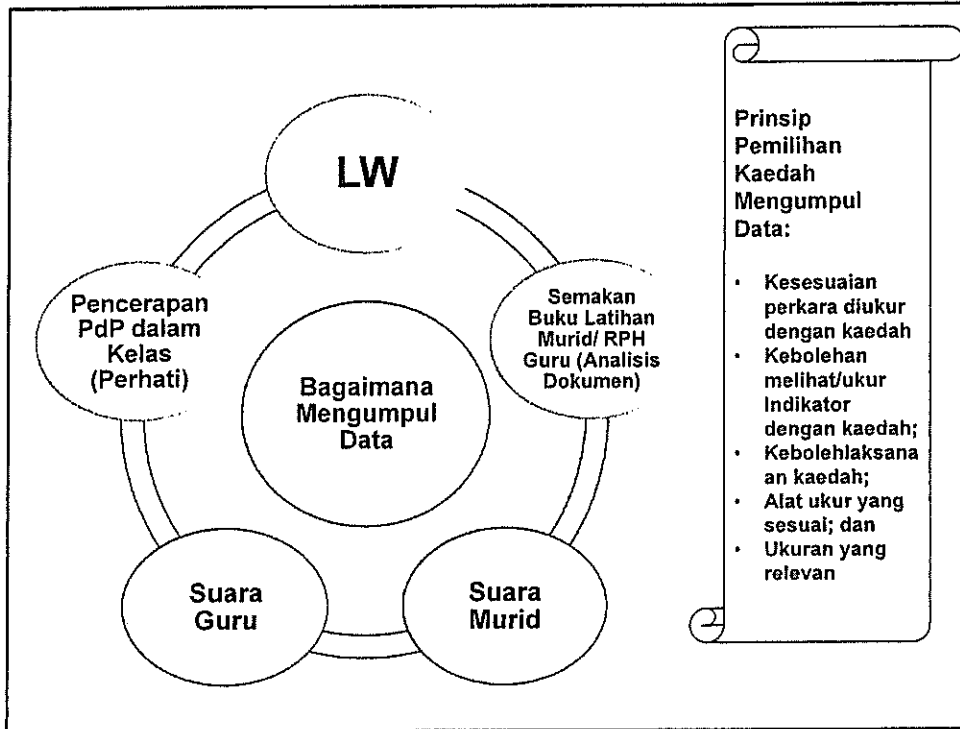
LW

Pencerapan PdP dalam Kelas (Perhati)

Semakan Buku Latihan Murid/ RPH Guru (Analisis Dokumen)

Bagaimana Mengumpul Data

Suara Guru

Suara Murid

Prinsip Pemilihan Kaedah Mengumpul Data:

- Kesesuaian perkara diukur dengan kaedah
- Kebolehan melihat/ukur Indikator dengan kaedah;
- Kebolehlaksanaan kaedah;
- Alat ukur yang sesuai; dan
- Ukuran yang relevan